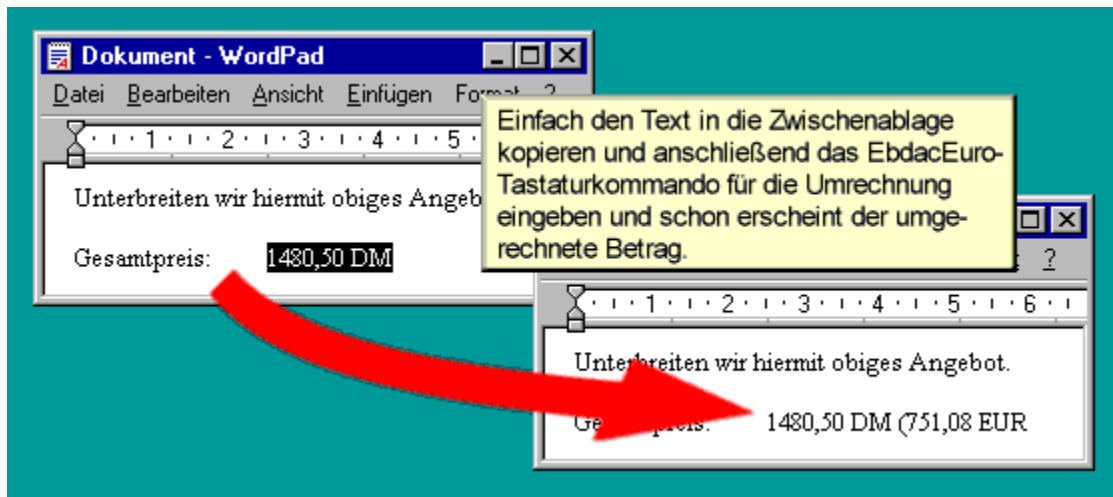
Dokument - WordPad

Datei Bearbeiten Ansicht Einfügen Format ?

1 2 3 4 5

Unterbreiten wir hiermit obiges Angeb

Gesamtpreis: 1480,50 DM

Einfach den Text in die Zwischenablage kopieren und anschließend das EbdacEuro-Tastaturkommando für die Umrechnung eingeben und schon erscheint der umgerechnete Betrag.

?

1 2 3 4 5 6

Unterbreiten wir hiermit obiges Angebot.

Ge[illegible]preis: 1480,50 DM (751,08 EUR